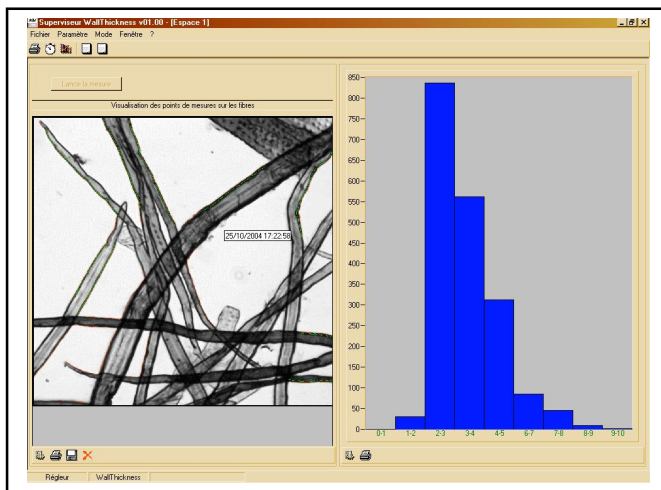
Superviseur WallThickness v01.00 - [Espace 1]

Fichier Paramètre Mode Fenêtre ?

Lancer la mesure

Visualisation des points de mesures sur les fibres

25/10/2004 17:22:58

850
800
750
700
650
600
550
500
450
400
350
300
250
200
150
100
50
0

0-1 1-2 2-3 3-4 4-5 5-6 6-7 7-8 8-9 9-10

Régleur WallThickness